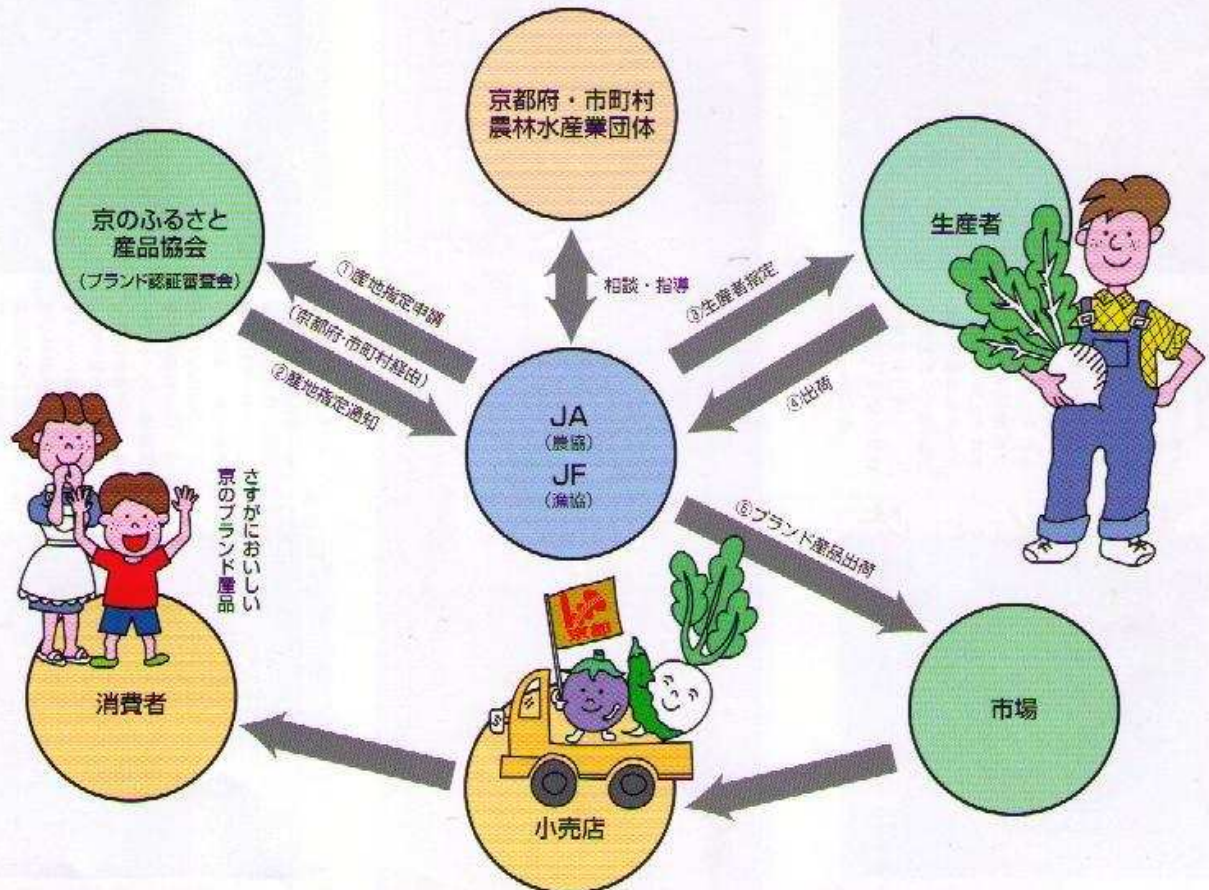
京都府・市町村
農林水産業団体

京のふるさと
産品協会
(ブランド認証審査会)

生産者

①産地指定申請
(京都府・市町村経由)
②産地指定通知

相談・指導

③生産者指定

④出荷

JA
(農協)
JF
(漁協)

⑤ブランド産品出荷

さすがにおいしい
京のブランド産品

消費者

小売店

市場